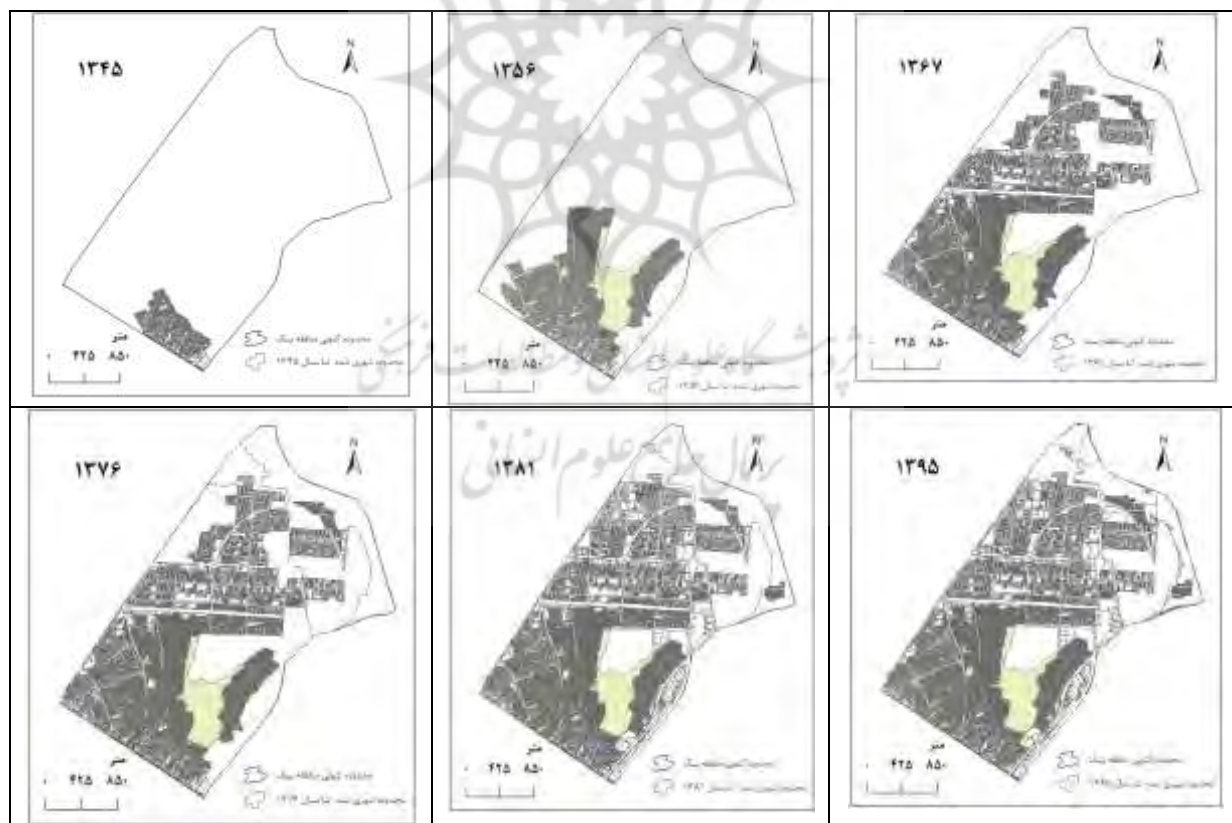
| ۱۳۴۵ N ۰ ۴۲۵ ۸۵۰ متر محدوده کنونی منطقه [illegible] محدوده شهری شده تا سال ۱۳۴۵ | ۱۳۵۶ N ۰ ۴۲۵ ۸۵۰ متر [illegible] | ۱۳۶۷ N ۰ ۴۲۵ ۸۵۰ متر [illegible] |
|---|---|---|
| ۱۳۷۶ N ۰ ۴۲۵ ۸۵۰ متر محدوده کنونی منطقه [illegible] محدوده شهری شده تا سال ۱۳۷۶ | ۱۳۸۱ N ۰ ۴۲۵ ۸۵۰ متر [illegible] | ۱۳۹۵ N ۰ ۴۲۵ ۸۵۰ متر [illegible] |